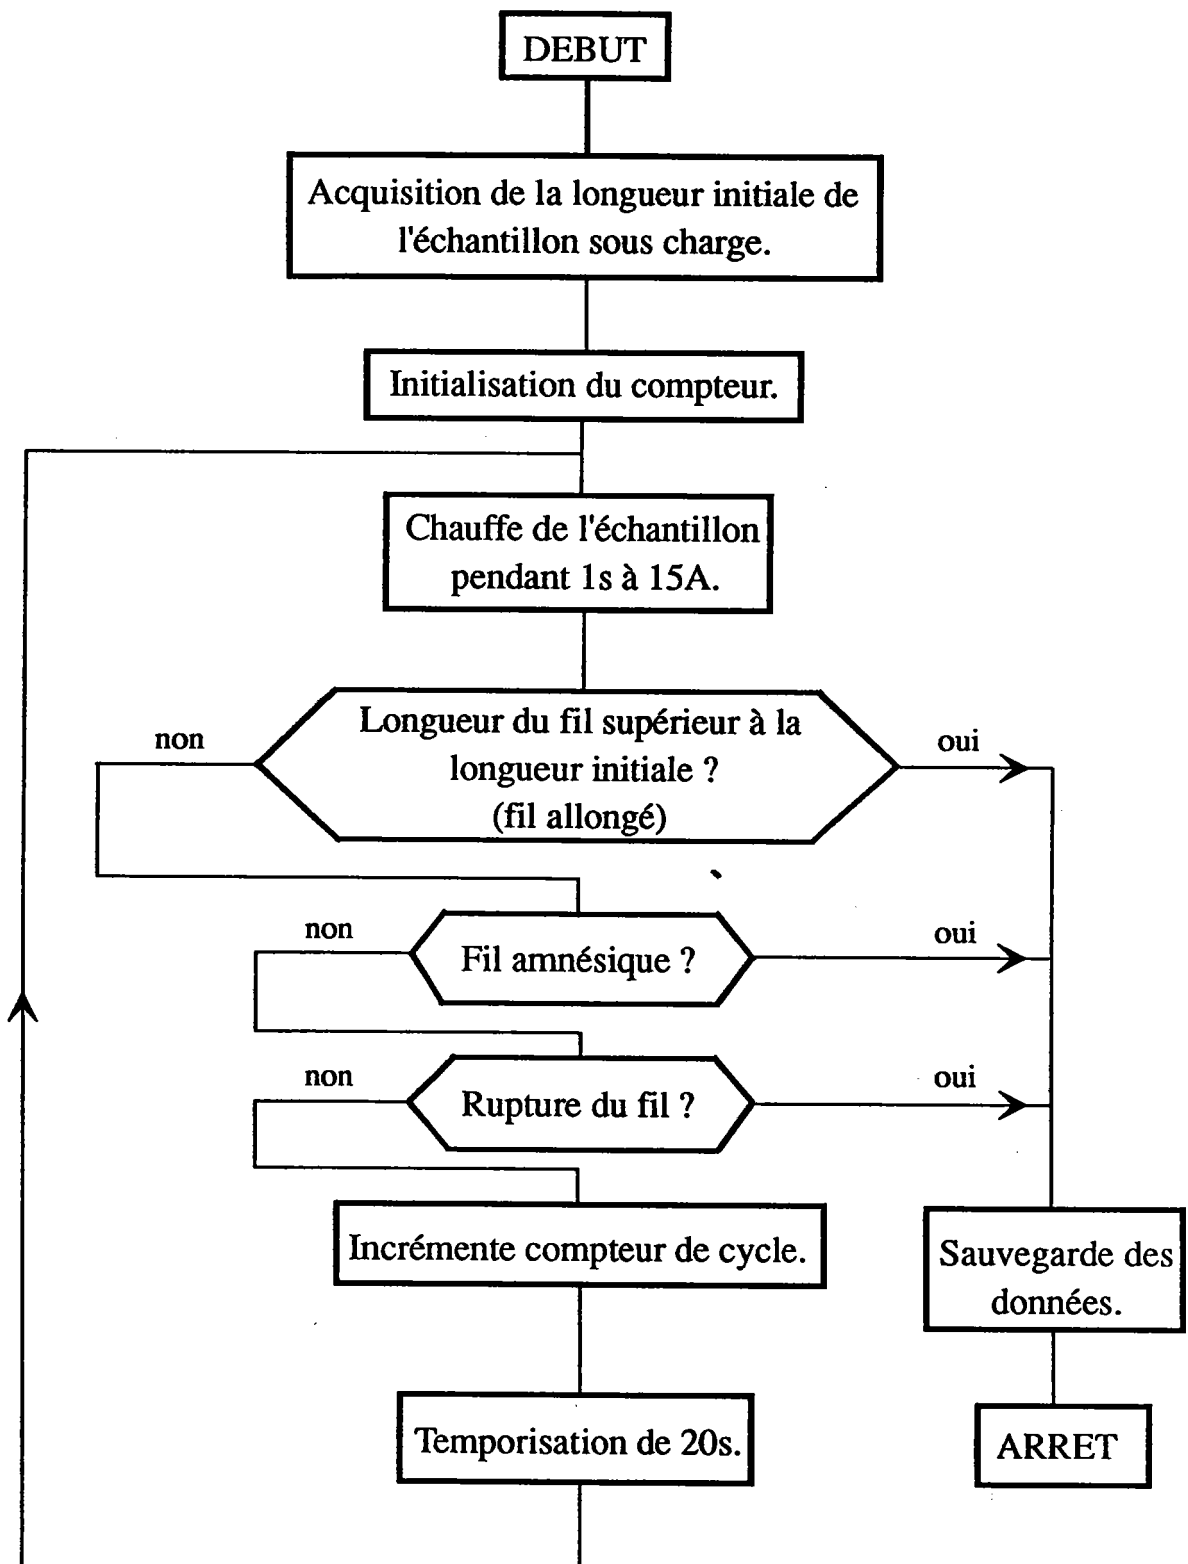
DEBUT

Acquisition de la longueur initiale de l'échantillon sous charge.

Initialisation du compteur.

Chauffe de l'échantillon pendant 1s à 15A.

non

Longueur du fil supérieur à la longueur initiale ? (fil allongé)

oui

non

Fil amnésique ?

oui

non

Rupture du fil ?

oui

Incrémente compteur de cycle.

Sauvegarde des données.

Temporisation de 20s.

ARRET